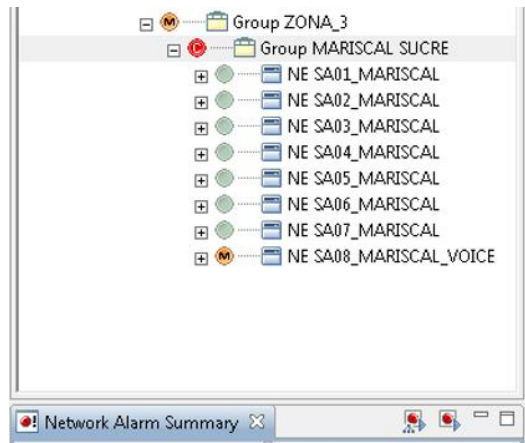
M Group ZONA_3
C Group MARISCAL SUCRE
NE SA01_MARISCAL
NE SA02_MARISCAL
NE SA03_MARISCAL
NE SA04_MARISCAL
NE SA05_MARISCAL
NE SA06_MARISCAL
NE SA07_MARISCAL
M NE SA08_MARISCAL_VOICE

Network Alarm Summary